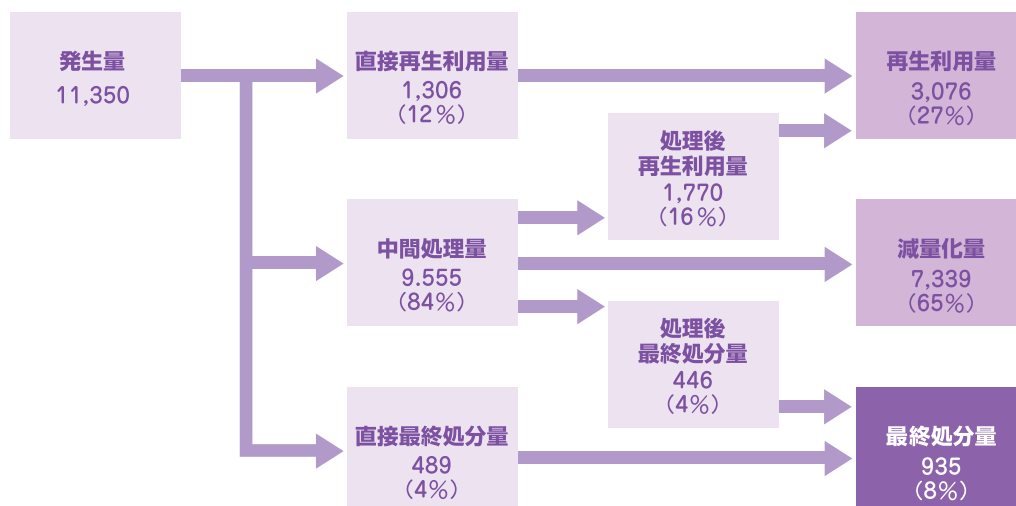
発生量
11,350

直接再生利用量
1,306
（12％）

再生利用量
3,076
（27％）

処理後
再生利用量
1,770
（16％）

中間処理量
9.555
（84％）

減量化量
7,339
（65％）

処理後
最終処分量
446
（4％）

直接最終処分量
489
（4％）

最終処分量
935
（8％）